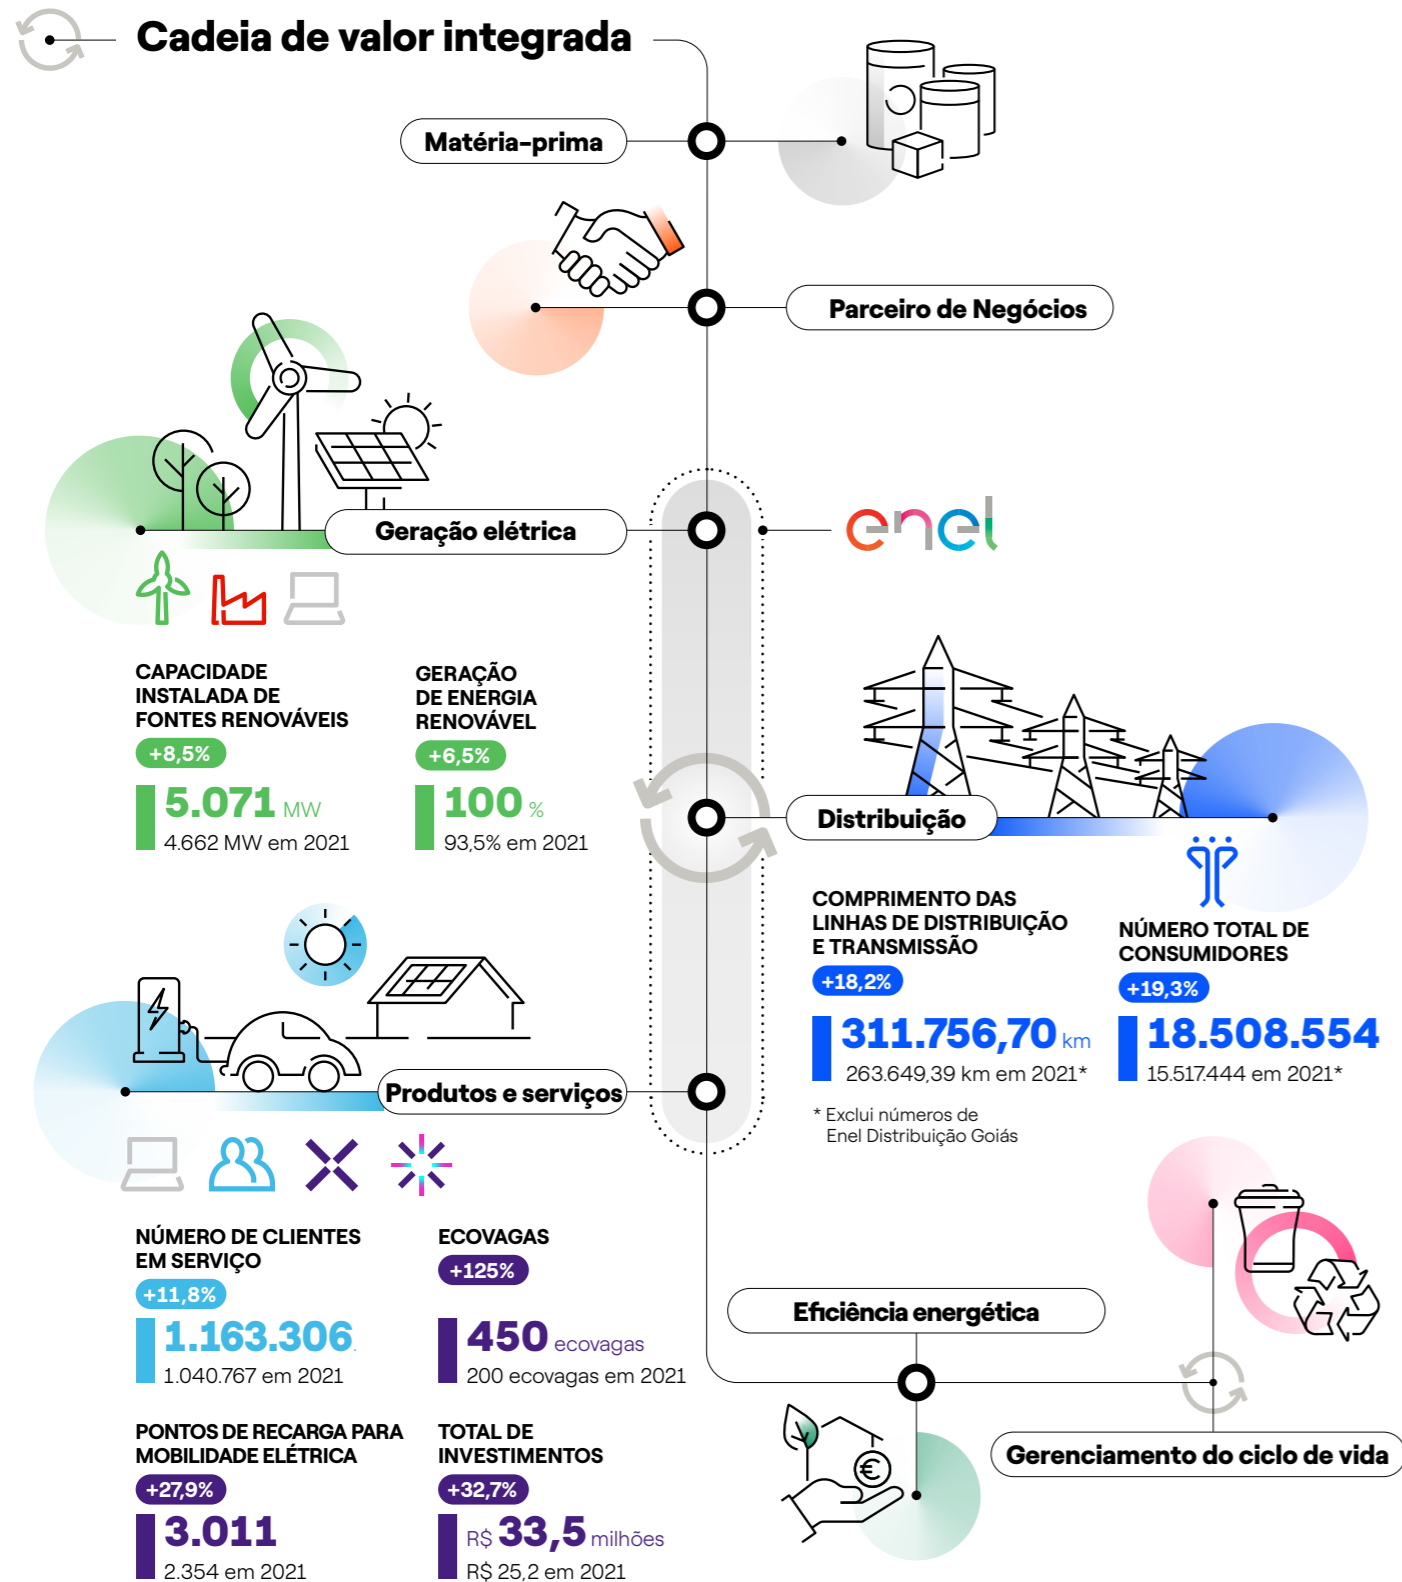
Cadeia de valor integrada

Matéria-prima

Parceiro de Negócios

Geração elétrica

enel

CAPACIDADE INSTALADA DE FONTES RENOVÁVEIS
+8,5%
5.071 MW
4.662 MW em 2021

GERAÇÃO DE ENERGIA RENOVÁVEL
+6,5%
100 %
93,5% em 2021

Distribuição

COMPRIMENTO DAS LINHAS DE DISTRIBUIÇÃO E TRANSMISSÃO
+18,2%
311.756,70 km
263.649,39 km em 2021*

NÚMERO TOTAL DE CONSUMIDORES
+19,3%
18.508.554
15.517.444 em 2021*

* Exclui números de Enel Distribuição Goiás

Produtos e serviços

NÚMERO DE CLIENTES EM SERVIÇO
+11,8%
1.163.306
1.040.767 em 2021

ECOVAGAS
+125%
450 ecovagas
200 ecovagas em 2021

PONTOS DE RECARGA PARA MOBILIDADE ELÉTRICA
+27,9%
3.011
2.354 em 2021

TOTAL DE INVESTIMENTOS
+32,7%
R$ 33,5 milhões
R$ 25,2 em 2021

Eficiência energética

Gerenciamento do ciclo de vida